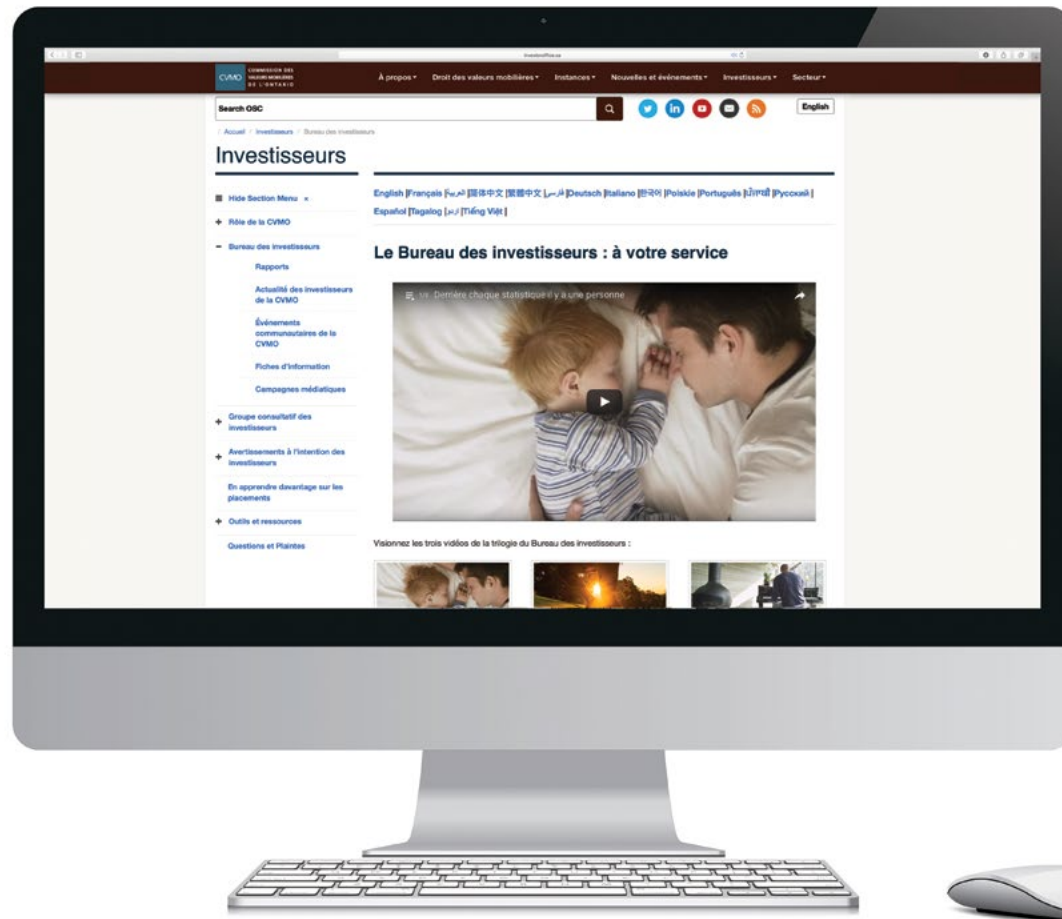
investoroffice.ca

CVMO COMMISSION DES VALEURS MOBILIÈRES DE L'ONTARIO

À propos ▾ Droit des valeurs mobilières ▾ Instances ▾ Nouvelles et événements ▾ Investisseurs ▾ Secteur ▾

Search OSC

English

Accueil / Investisseurs / Bureau des investisseurs

Investisseurs

Hide Section Menu ×

+ Rôle de la CVMO

− Bureau des investisseurs

Rapports

Actualité des investisseurs de la CVMO

Événements communautaires de la CVMO

Fiches d'information

Campagnes médiatiques

+ Groupe consultatif des investisseurs

+ Avertissements à l'intention des investisseurs

En apprendre davantage sur les placements

+ Outils et ressources

Questions et Plaintes

English |Français |عربي |简体中文 |繁體中文 |فارسی |Deutsch |Italiano |한국어 |Polskie |Português |ਪੰਜਾਬੀ |Русский | Español |Tagalog |اردو |Tiếng Việt |

Le Bureau des investisseurs : à votre service

Derrière chaque statistique il y a une personne

Visionnez les trois vidéos de la trilogie du Bureau des investisseurs :